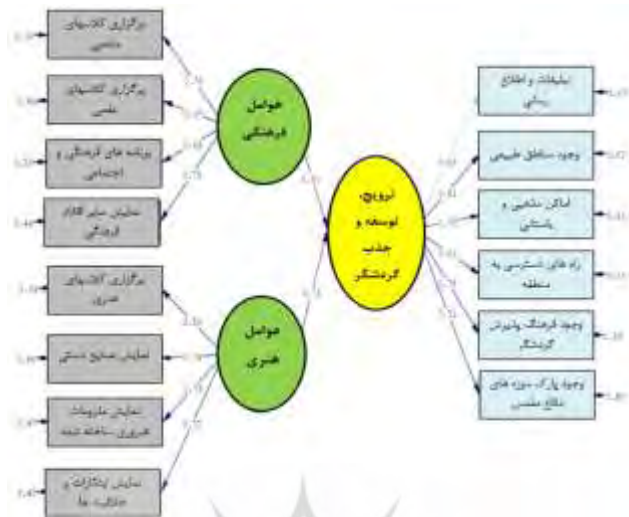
برگزاری کلاسهای مذهبی
برگزاری کلاسهای علمی
برنامه های فرهنگی و اجتماعی
نمایش سایر اقلام فرهنگی
برگزاری کلاسهای هنری
نمایش صنایع دستی
نمایش ملزومات هنری ساخته شده
نمایش ابتکارات و خلاقیت ها
عوامل فرهنگی
عوامل هنری
ترویج، توسعه و جذب گردشگر
تبلیغات و اطلاع رسانی
وجود مناظر طبیعی
اماکن مذهبی و باستانی
راه های دسترسی به منطقه
وجود فرهنگ پذیرش گردشگر
وجود پارک، موزه های دفاع مقدس
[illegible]